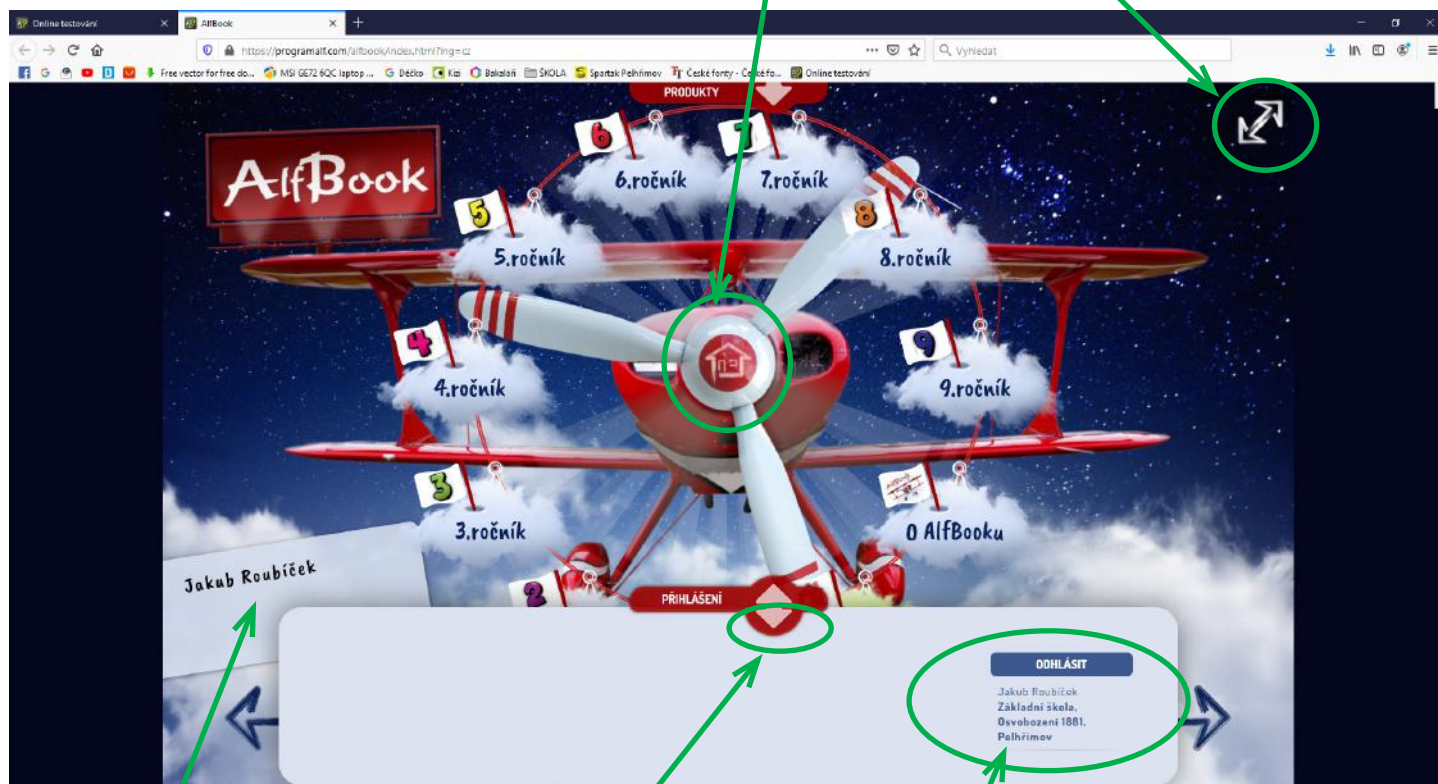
Online testování
AlfBook
https://programalf.com/alfbook/index.html?lng=cz
Vyhledat
Free vector for free do... MSI GE72 6QC laptop ... Déčko Kizi Bakaláři ŠKOLA Spartak Pelhřimov České fonty - České fo... Online testování

PRODUKTY

AlfBook

6 6.ročník
7 7.ročník
5 5.ročník
8 8.ročník
4 4.ročník
9 9.ročník
3 3.ročník
O AlfBooku
2

Jakub Roubíček

PŘIHLÁŠENÍ

ODHLÁSIT
Jakub Roubíček
Základní škola, Osvobození 1881, Pelhřimov